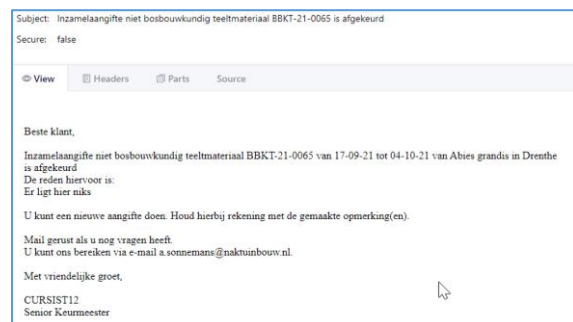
Subject: Inzamelaangifte niet bosbouwkundig teeltmateriaal BBKT-21-0065 is afgekeurd

Secure: false

View Headers Parts Source

Beste klant,

Inzamelaangifte niet bosbouwkundig teeltmateriaal BBKT-21-0065 van 17-09-21 tot 04-10-21 van Abies grandis in Drenthe is afgekeurd
De reden hiervoor is:
Er ligt hier niks

U kunt een nieuwe aangifte doen. Houd hierbij rekening met de gemaakte opmerking(en).

Mail gerust als u nog vragen heeft.
U kunt ons bereiken via e-mail a.sonnemans@naktuinbouw.nl.

Met vriendelijke groet,

CURSIST12
Senior Keurmeester